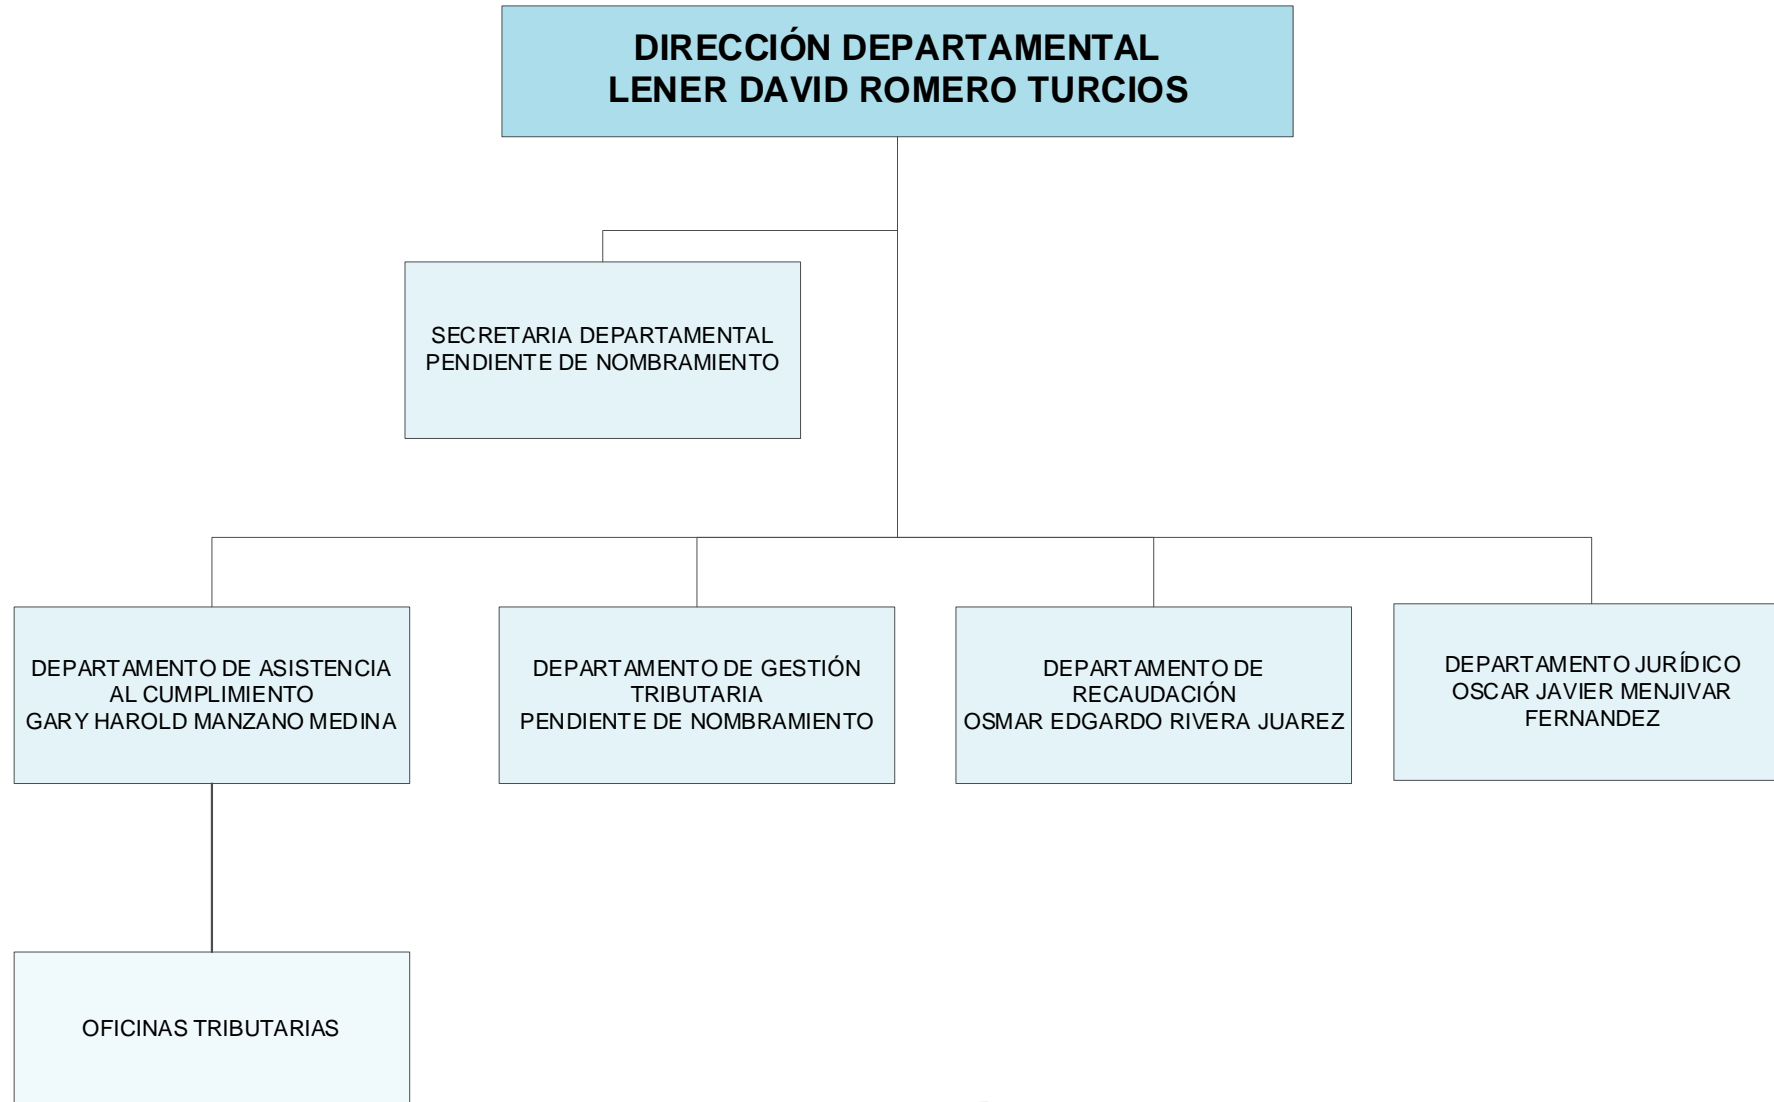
DIRECCIÓN DEPARTAMENTAL
LENER DAVID ROMERO TURCIOS

SECRETARIA DEPARTAMENTAL
PENDIENTE DE NOMBRAMIENTO

DEPARTAMENTO DE ASISTENCIA AL CUMPLIMIENTO
GARY HAROLD MANZANO MEDINA

DEPARTAMENTO DE GESTIÓN TRIBUTARIA
PENDIENTE DE NOMBRAMIENTO

DEPARTAMENTO DE RECAUDACIÓN
OSMAR EDGARDO RIVERA JUAREZ

DEPARTAMENTO JURÍDICO
OSCAR JAVIER MENJIVAR FERNANDEZ

OFICINAS TRIBUTARIAS